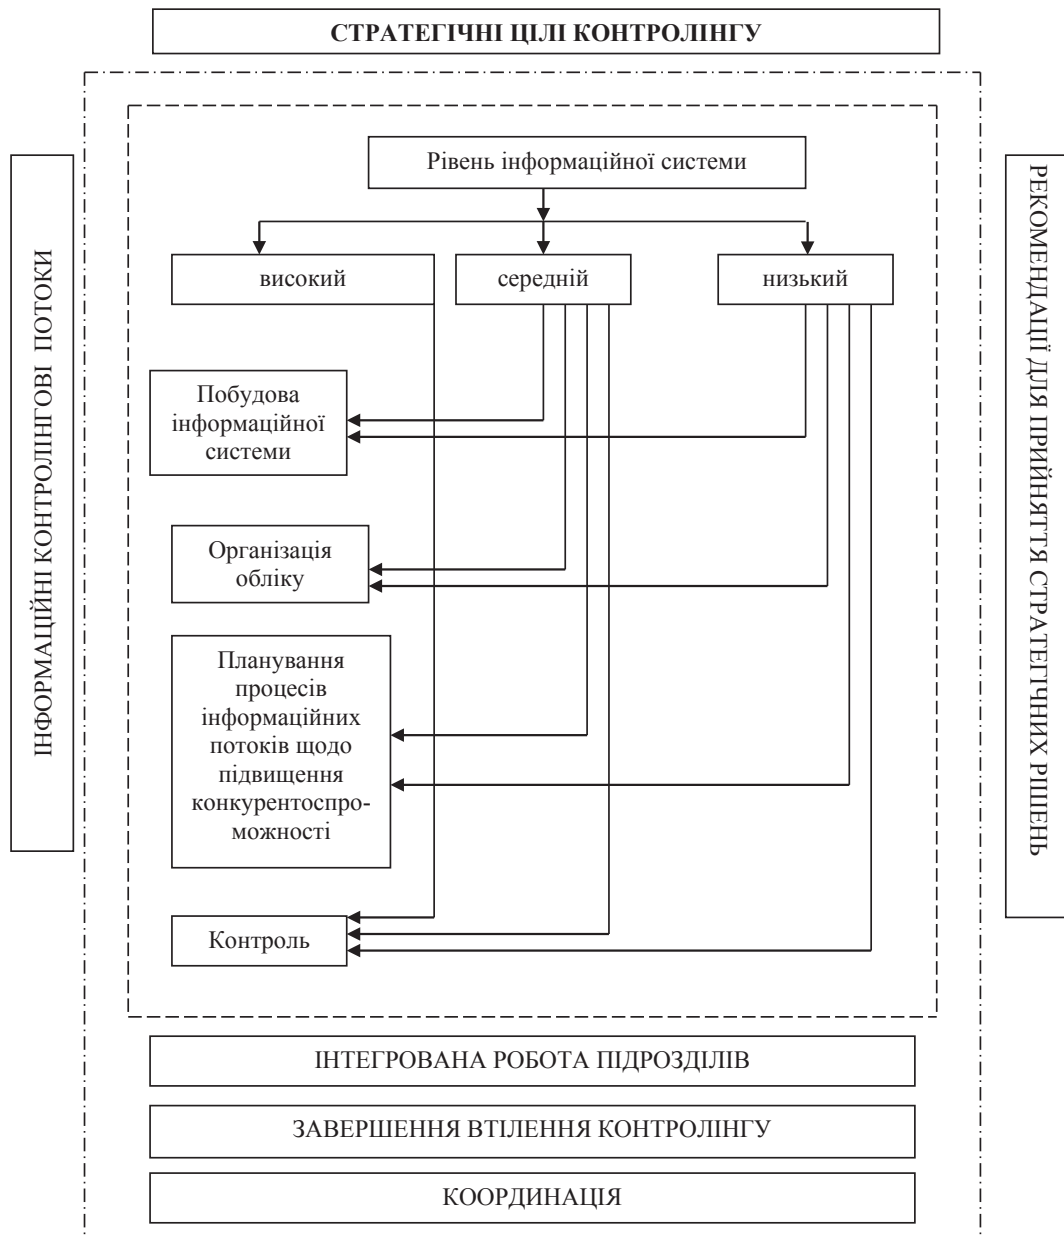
СТРАТЕГІЧНІ ЦІЛІ КОНТРОЛІНГУ

ІНФОРМАЦІЙНІ КОНТРОЛІНГОВІ ПОТОКИ

Рівень інформаційної системи

високий

середній

низький

Побудова інформаційної системи

Організація обліку

Планування процесів інформаційних потоків щодо підвищення конкурентоспроможності

Контроль

РЕКОМЕНДАЦІЇ ДЛЯ ПРИЙНЯТТЯ СТРАТЕГІЧНИХ РІШЕНЬ

ІНТЕГРОВАНА РОБОТА ПІДРОЗДІЛІВ

ЗАВЕРШЕННЯ ВТІЛЕННЯ КОНТРОЛІНГУ

КООРДИНАЦІЯ